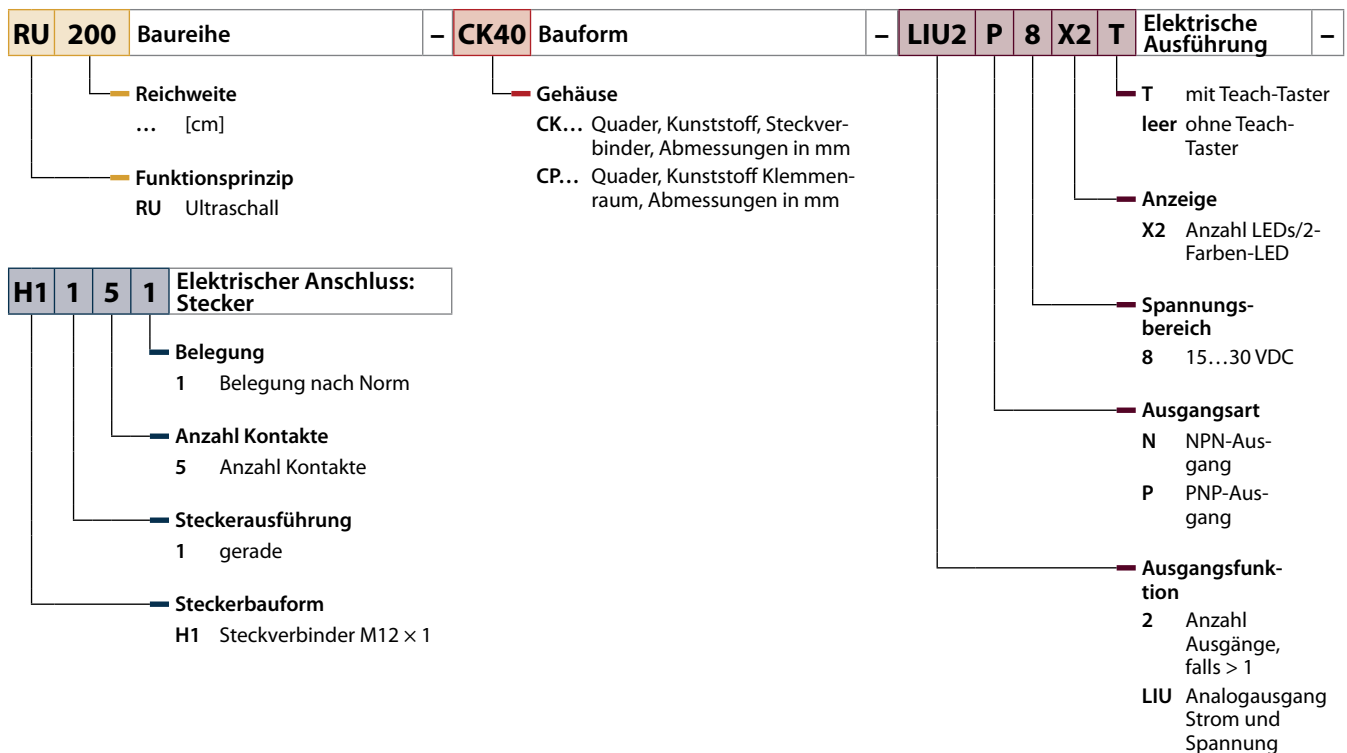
| RU | 200 | Baureihe | – | CK40 | Bauform | – | LIU2 | P | 8 | X2 | T | Elektrische Ausführung | – |
|---|---|---|---|---|---|---|---|---|---|---|---|---|---|

**Reichweite**
… [cm]

**Funktionsprinzip**
RU Ultraschall

**Gehäuse**
CK… Quader, Kunststoff, Steckverbinder, Abmessungen in mm
CP… Quader, Kunststoff Klemmenraum, Abmessungen in mm

**T** mit Teach-Taster
**leer** ohne Teach-Taster

**Anzeige**
X2 Anzahl LEDs/2-Farben-LED

**Spannungsbereich**
8 15…30 VDC

**Ausgangsart**
N NPN-Ausgang
P PNP-Ausgang

**Ausgangsfunktion**
2 Anzahl Ausgänge, falls > 1
LIU Analogausgang Strom und Spannung

| H1 | 1 | 5 | 1 | Elektrischer Anschluss: Stecker |
|---|---|---|---|---|

**Belegung**
1 Belegung nach Norm

**Anzahl Kontakte**
5 Anzahl Kontakte

**Steckerausführung**
1 gerade

**Steckerbauform**
H1 Steckverbinder M12 $\times$ 1